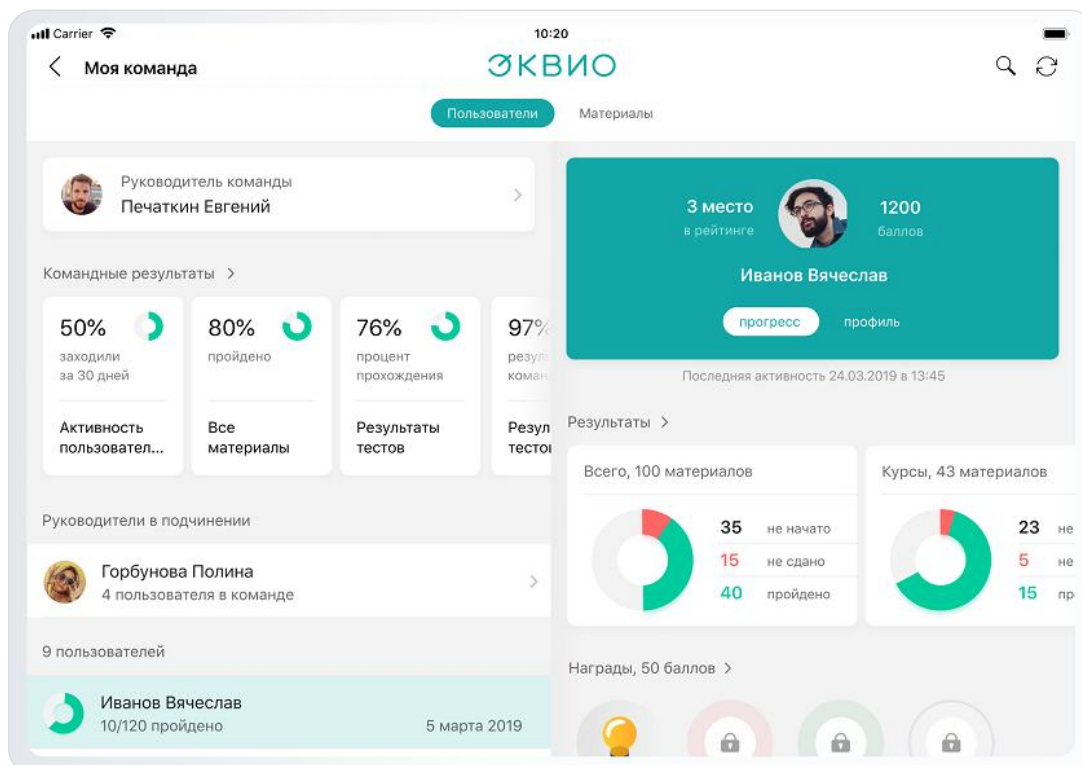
Carrier
10:20
Моя команда
ЭКВИО
Пользователи
Материалы

Руководитель команды
Печаткин Евгений

Командные результаты >

50%
заходили за 30 дней
Активность пользовател...

80%
пройдено
Все материалы

76%
процент прохождения
Результаты тестов

97%
резул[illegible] коман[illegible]
Резул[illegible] тесто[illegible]

Руководители в подчинении

Горбунова Полина
4 пользователя в команде

9 пользователей

Иванов Вячеслав
10/120 пройдено
5 марта 2019

3 место
в рейтинге
1200
баллов
Иванов Вячеслав
прогресс
профиль

Последняя активность 24.03.2019 в 13:45

Результаты >

Всего, 100 материалов
35 не начато
15 не сдано
40 пройдено

Курсы, 43 материалов
23 не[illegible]
5 не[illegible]
15 пр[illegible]

Награды, 50 баллов >